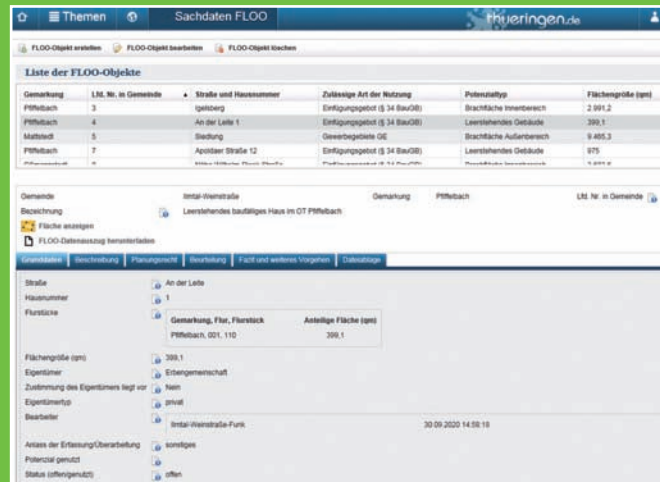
Themen Sachdaten FLOO thueringen.de

FLOO-Objekt erstellen FLOO-Objekt bearbeiten FLOO-Objekt löschen

Liste der FLOO-Objekte

| Gemarkung | Lfd. Nr. in Gemeinde | Straße und Hausnummer | Zulässige Art der Nutzung | Potenzialtyp | Flächengröße (qm) |
|---|---|---|---|---|---|
| Pfiffelbach | 3 | Igelsberg | Einfügungsgebot (§ 34 BauGB) | Brachfläche Innenbereich | 2.991,2 |
| Pfiffelbach | 4 | An der Leite 1 | Einfügungsgebot (§ 34 BauGB) | Leerstehendes Gebäude | 399,1 |
| Mattstedt | 5 | Siedlung | Gewerbegebiete GE | Brachfläche Außenbereich | 9.465,3 |
| Pfiffelbach | 7 | Apoldaer Straße 12 | Einfügungsgebot (§ 34 BauGB) | Leerstehendes Gebäude | 975 |
| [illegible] | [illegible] | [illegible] | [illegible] | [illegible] | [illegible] |

Gemeinde Ilmtal-Weinstraße Gemarkung Pfiffelbach Lfd. Nr. in Gemeinde

Bezeichnung Leerstehendes baufälliges Haus im OT Pfiffelbach

Fläche anzeigen

FLOO-Datenauszug herunterladen

Grunddaten Beschreibung Planungsrecht Beurteilung Fazit und weiteres Vorgehen Dateiablage

Straße An der Leite

Hausnummer 1

Flurstücke

| Gemarkung, Flur, Flurstück | Anteilige Fläche (qm) |
|---|---|
| Pfiffelbach, 001, 110 | 399,1 |

Flächengröße (qm) 399,1

Eigentümer Erbengemeinschaft

Zustimmung des Eigentümers liegt vor Nein

Eigentümertyp privat

Bearbeiter Ilmtal-Weinstraße-Funk 30.09.2020 14:59:19

Anlass der Erfassung/Überarbeitung sonstiges

Potenzial genutzt

Status (offen/genutzt) offen